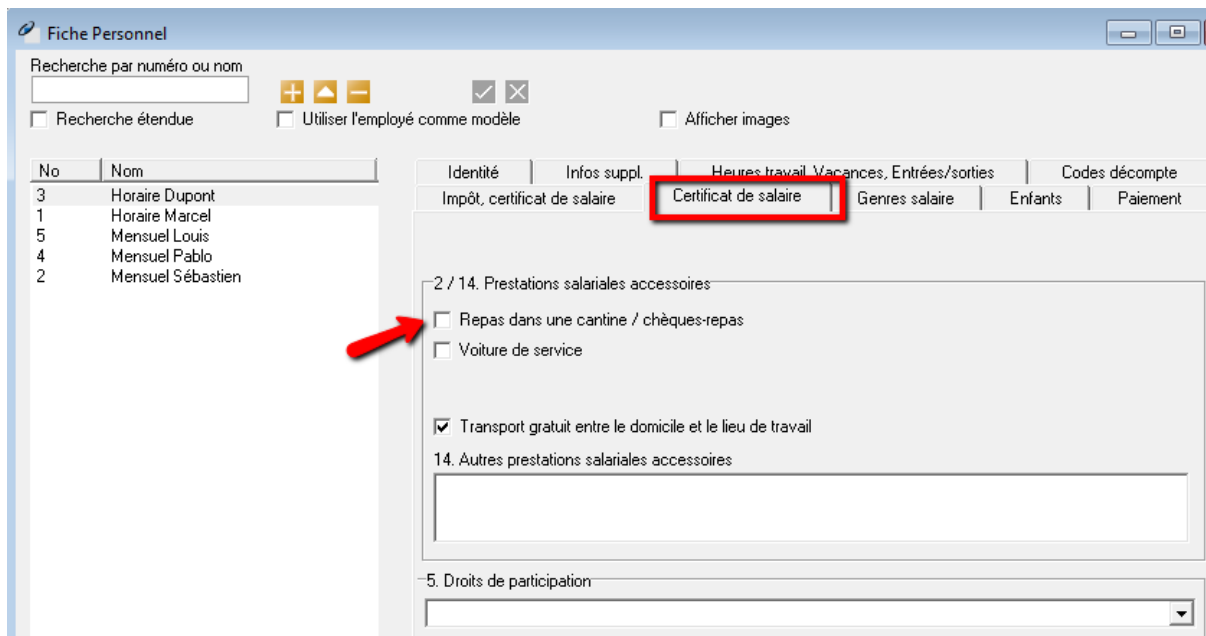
Fiche Personnel

Recherche par numéro ou nom

Recherche étendue

Utiliser l'employé comme modèle

Afficher images

| No | Nom |
|---|---|
| 3 | Horaire Dupont |
| 1 | Horaire Marcel |
| 5 | Mensuel Louis |
| 4 | Mensuel Pablo |
| 2 | Mensuel Sébastien |

Identité | Infos suppl. | Heures travail, Vacances, Entrées/sorties | Codes décompte
Impôt, certificat de salaire | Certificat de salaire | Genres salaire | Enfants | Paiement

2 / 14. Prestations salariales accessoires

Repas dans une cantine / chèques-repas

Voiture de service

Transport gratuit entre le domicile et le lieu de travail

14. Autres prestations salariales accessoires

5. Droits de participation